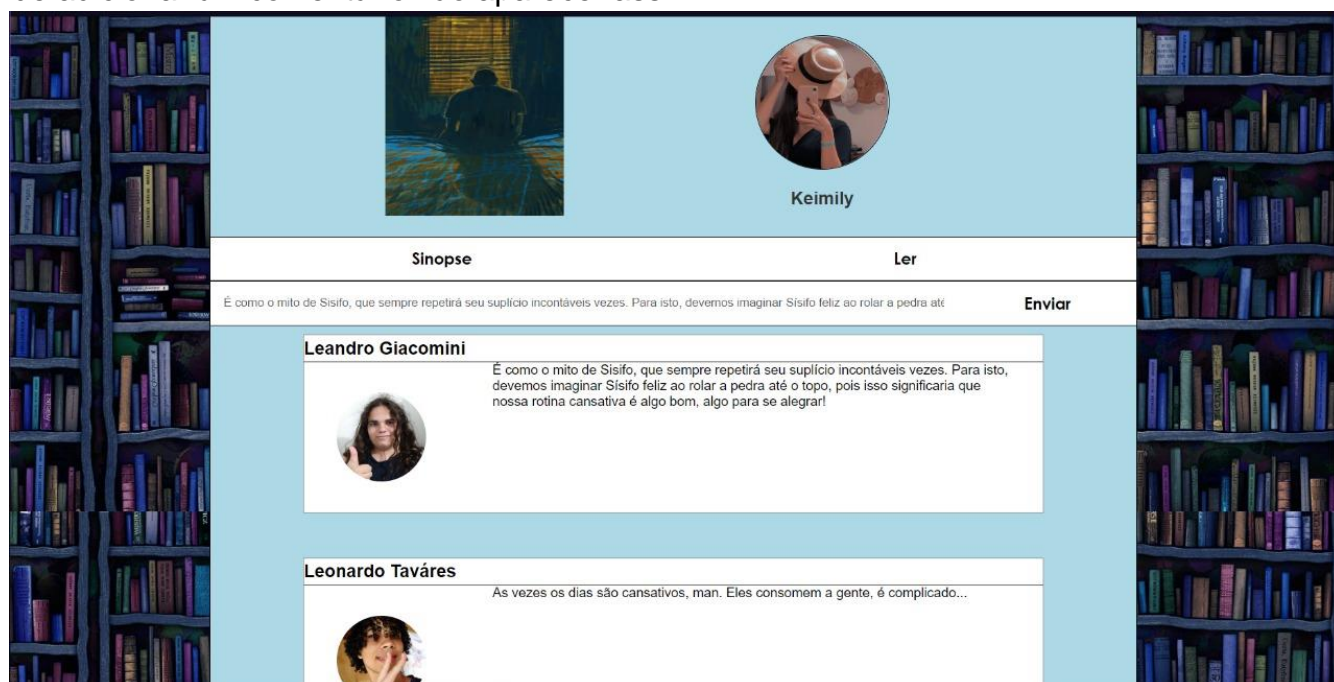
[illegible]

Keimily

Sinopse

Ler

É como o mito de Sisifo, que sempre repetirá seu suplício incontáveis vezes. Para isto, devemos imaginar Sísifo feliz ao rolar a pedra até

Enviar

Leandro Giacomini

É como o mito de Sisifo, que sempre repetirá seu suplício incontáveis vezes. Para isto, devemos imaginar Sísifo feliz ao rolar a pedra até o topo, pois isso significaria que nossa rotina cansativa é algo bom, algo para se alegrar!

Leonardo Taváres

As vezes os dias são cansativos, man. Eles consomem a gente, é complicado...